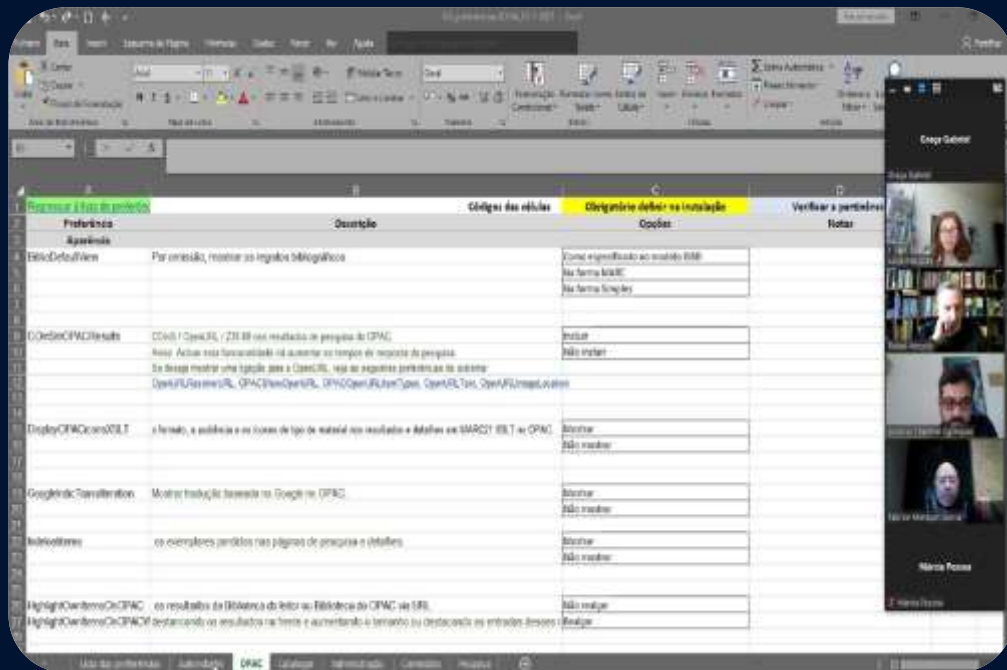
Regressar à lista de preferências

| Preferência | Descrição | Opções | Notas |
|---|---|---|---|
| Aparência | | | |
| BiblioDefaultView | Por omissão, mostrar os registos bibliográficos | Como especificado no modelo XML | |
| | | Na forma MARC | |
| | | Na forma Simples | |
| COinSinOPACResults | COinS / OpenURL / Z39.88 nos resultados de pesquisa do OPAC | Incluir | |
| | Aviso: Activar esta funcionalidade vai aumentar os tempos de resposta de pesquisa. | Não incluir | |
| | Se deseja mostrar uma ligação para o OpenURL, veja as seguintes preferências do sistema: | | |
| | OpenURLResolverURL, OPACShowOpenURL, OPACOpenURLItemTypes, OpenURLText, OpenURLImageLocation | | |
| DisplayOPACiconsXSLT | o formato, a audiência e os ícones de tipo de material nos resultados e detalhes em MARC21 XSLT no OPAC. | Mostrar | |
| | | Não mostrar | |
| GoogleIndicTransliteration | Mostrar tradução baseada no Google no OPAC. | Mostrar | |
| | | Não mostrar | |
| hidelostitems | os exemplares perdidos nas páginas de pesquisa e detalhes. | Mostrar | |
| | | Não mostrar | |
| HighlightOwnItemsOnOPAC | os resultados da Biblioteca do leitor ou Biblioteca do OPAC via URL. | Não realçar | |
| HighlightOwnItemsOnOPACW | destacando os resultados na frente e aumentando o tamanho ou destacando as entradas desses | Realçar | |

Códigos das células
Obrigatório definir na instalação
Verificar a pertinência

Graça Gabriel
Márcia Pessoa

Lista das preferências
OPAC